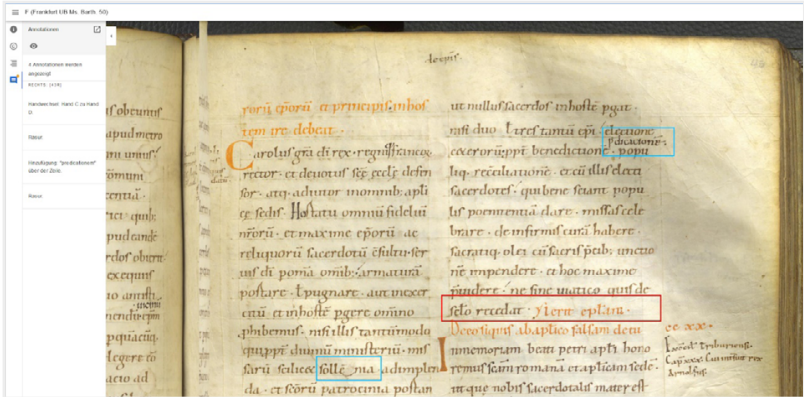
F (Frankfurt UB Ms. Barth. 50)

Annotationen

4 Annotationen werden angezeigt

RECHTE: [4/4]

Handwechsel: Hand C zu Hand D

Rasur.

Hinzufügung: "predicationem" über der Zeile.

Rasur.

decxv

porũ q̃ori a principiũ inbos
tem ire debeat ·

Carolus gr̃a di rex · regni ffrancoꝝ rector · et deuotus sc̃e ecclẽ defen for · atq· adiutor inomnib; apli ce sedis · Hortatu omniũ fideliũ nr̃orũ · et maxime ep̃orũ ac reliquorũ sacerdotũ cõsultu ser uis di p omnia omib; armaturã portare · & pugnare · aut inecer citũ · & inhoste pgere omnino phibemus · nisi illis tantũmodo quippe duiini ministeriũ · mi sarũ salicet sollẽ nia adimplen da · et scõrũ patrocinia portan

ut nullus sacerdos inhoste pgat · nisi duo · t̃res tantũ ep̃i electione predicationẽ · popu ceteroꝝ ppt̃ benedictione · predi cat reconciliatione · ẽt cũ illis elecä sacerdotes · qui bene sciant popu lis poenitentiã dare · missas cele brare · de infirmis cura habere · sacratiq· olei cũ sacris ptib; unctio nẽ impendere · et hoc maxime puidere · ne sine uiatico quis de seclo recedat · Y iertu ep̃l̃aꝝ · Decretum apl̃ico falsam deum

ee xx ·

immemoriam beati petri apli hono remus sc̃am romanã et apl̃icam sede · ut que nobis sacerdotalis mater ecl̃

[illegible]